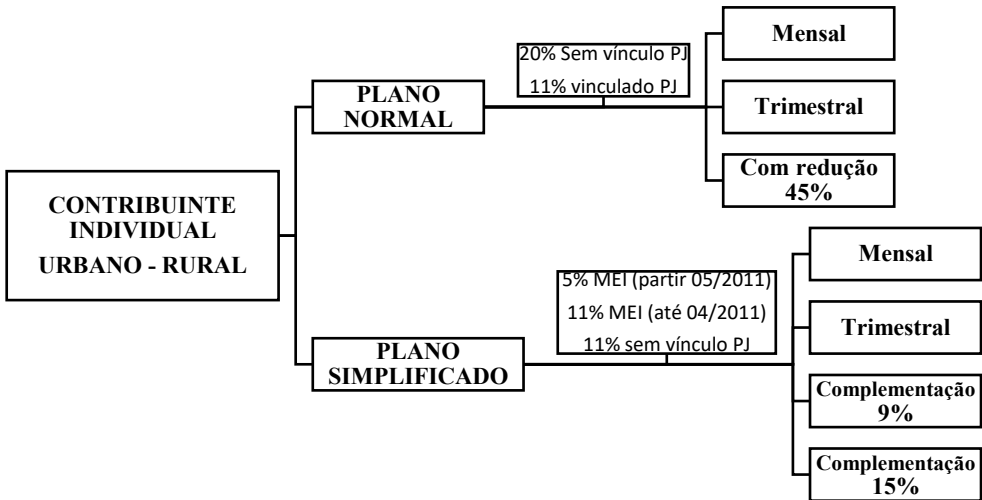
CONTRIBUINTE INDIVIDUAL
URBANO - RURAL

PLANO NORMAL

20% Sem vínculo PJ
11% vinculado PJ

Mensal

Trimestral

Com redução 45%

PLANO SIMPLIFICADO

5% MEI (partir 05/2011)
11% MEI (até 04/2011)
11% sem vínculo PJ

Mensal

Trimestral

Complementação 9%

Complementação 15%